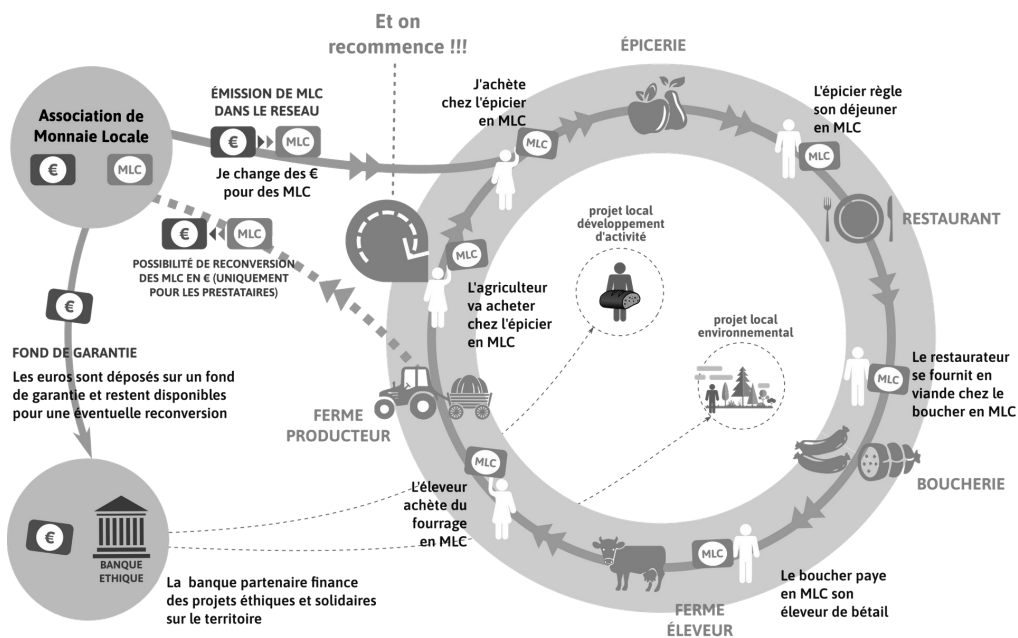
Et on recommence !!!

Association de Monnaie Locale

€ MLC

ÉMISSION DE MLC DANS LE RESEAU

€ MLC

Je change des € pour des MLC

€ MLC

POSSIBILITÉ DE RECONVERSION DES MLC EN € (UNIQUEMENT POUR LES PRESTATAIRES)

€

FOND DE GARANTIE

Les euros sont déposés sur un fond de garantie et restent disponibles pour une éventuelle reconversion

€

BANQUE ETHIQUE

La banque partenaire finance des projets éthiques et solidaires sur le territoire

ÉPICERIE

J'achète chez l'épicier en MLC

MLC

L'épicier règle son déjeuner en MLC

MLC

RESTAURANT

projet local développement d'activité

projet local environnemental

MLC

L'agriculteur va acheter chez l'épicier en MLC

Le restaurateur se fournit en viande chez le boucher en MLC

MLC

FERME PRODUCTEUR

BOUCHERIE

MLC

L'éleveur achète du fourrage en MLC

MLC

Le boucher paye en MLC son éleveur de bétail

FERME ÉLEVEUR